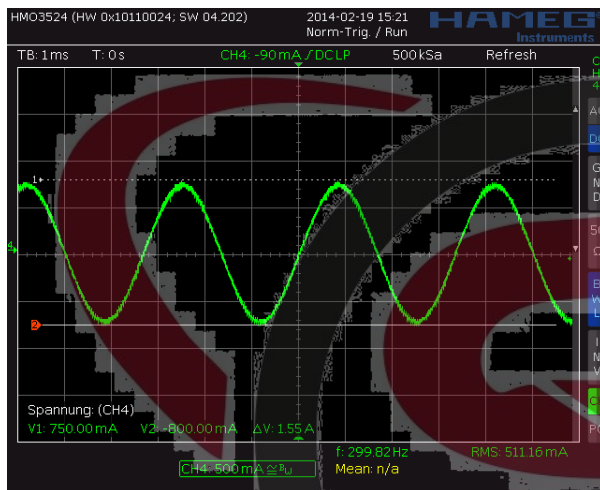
HMO3524 (HW 0x10110024; SW 04.202)
2014-02-19 15:21
Norm-Trig. / Run
HAMEG
Instruments

TB: 1ms T: 0s CH4: -90 mA / DCLP 500 kSa Refresh

1
4
2

Spannung: (CH4)
V1: 750.00 mA V2: -800.00 mA ΔV: 1.55 A
f: 299.82 Hz RMS: 511.16 mA
CH4: 500 mA Mean: n/a